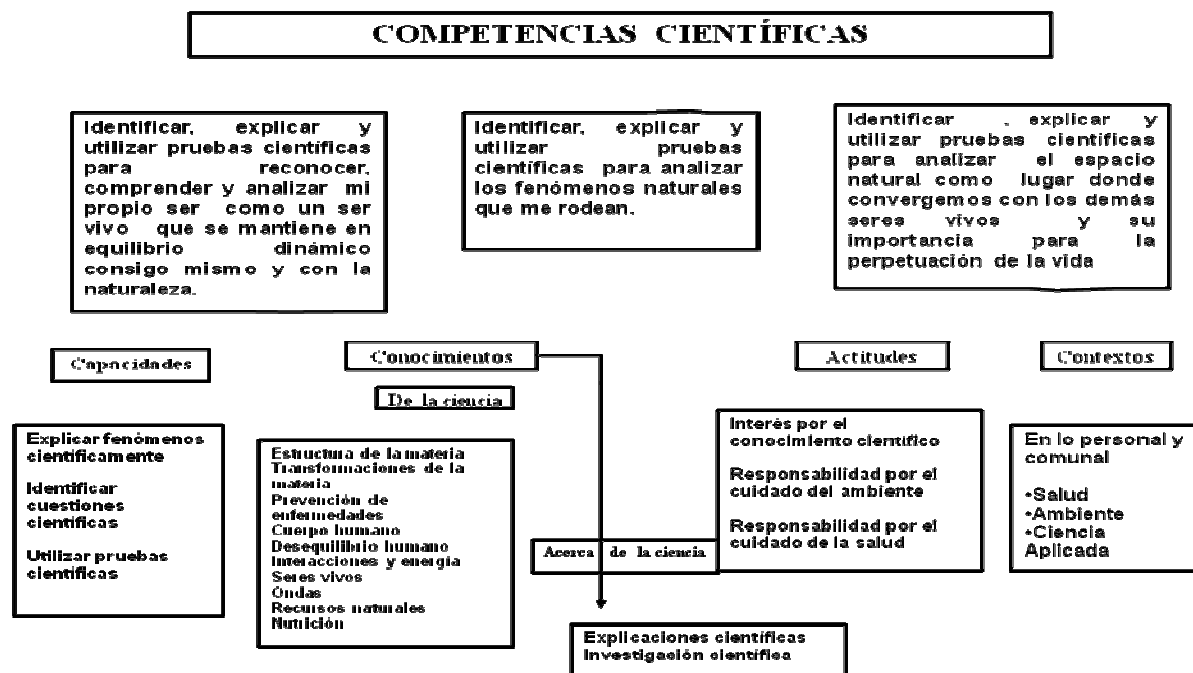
COMPETENCIAS CIENTÍFICAS

Identificar, explicar y utilizar pruebas científicas para reconocer, comprender y analizar mi propio ser como un ser vivo que se mantiene en equilibrio dinámico consigo mismo y con la naturaleza.

Identificar, explicar y utilizar pruebas científicas para analizar los fenómenos naturales que me rodean.

Identificar , explicar y utilizar pruebas científicas para analizar el espacio natural como lugar donde convergemos con los demás seres vivos y su importancia para la perpetuación de la vida

Capacidades

Conocimientos

Actitudes

Contextos

De la ciencia

Explicar fenómenos científicamente

Identificar cuestiones científicas

Utilizar pruebas científicas

Estuctura de la materia
Transformaciones de la materia
Prevención de enfermedades
Cuerpo humano
Desequilibrio humano
Interacciones y energía
Seres vivos
Ondas
Recursos naturales
Nutrición

Interés por el conocimiento científico

Responsabilidad por el cuidado del ambiente

Responsabilidad por el cuidado de la salud

Acerca de la ciencia

En lo personal y comunal

•Salud
•Ambiente
•Ciencia Aplicada

Explicaciones científicas
Investigación científica